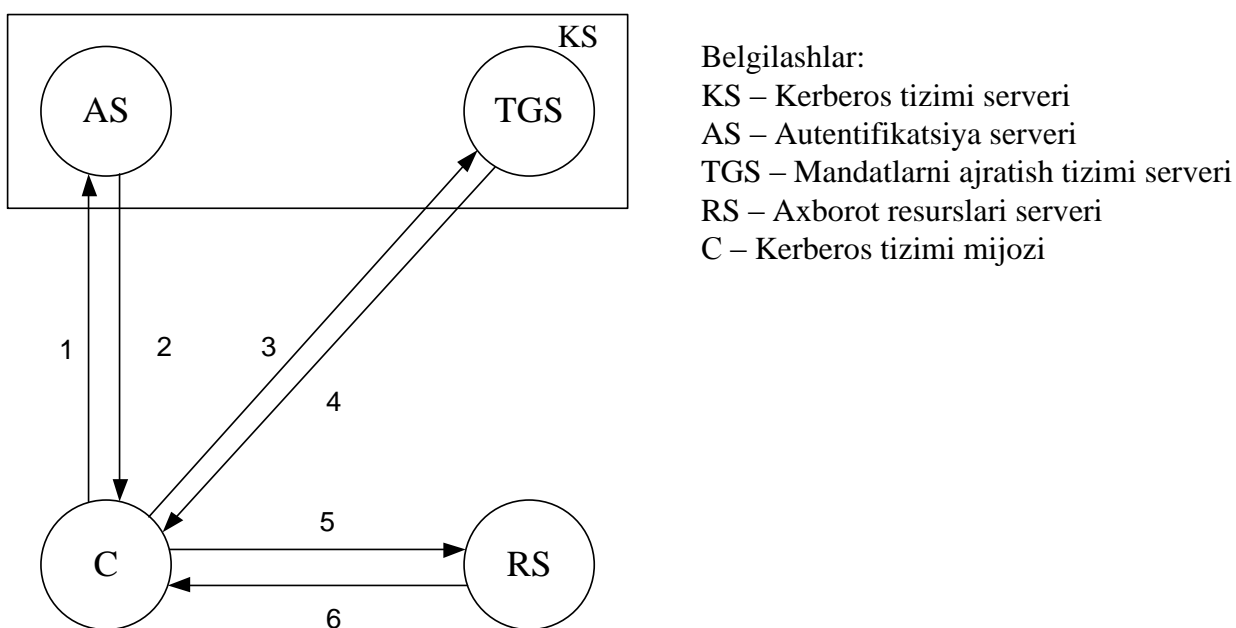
KS

AS

TGS

1

2

3

4

C

5

RS

6

Belgilashlar:
KS – Kerberos tizimi serveri
AS – Autentifikatsiya serveri
TGS – Mandatlarni ajratish tizimi serveri
RS – Axborot resurslari serveri
C – Kerberos tizimi mijozi